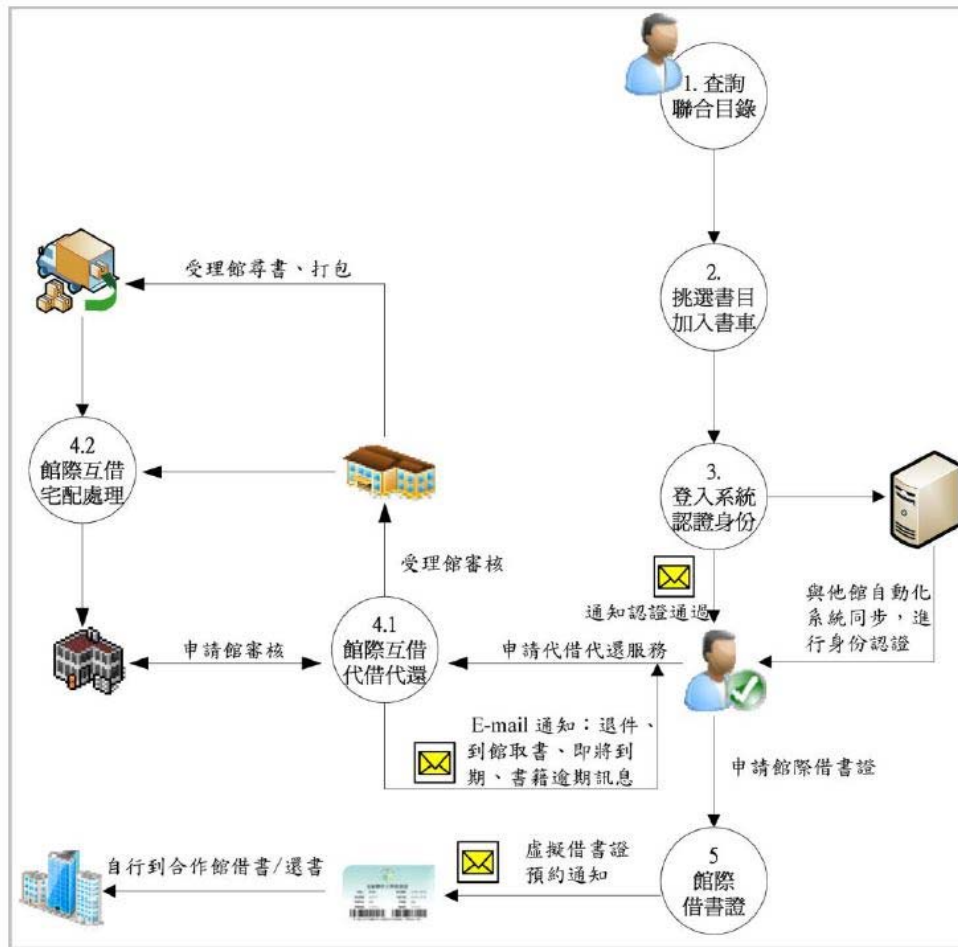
1. 查詢聯合目錄

2. 挑選書目加入書車

3. 登入系統認證身份

與他館自動化系統同步，進行身份認證

通知認證通過

申請代借代還服務

4.1 館際互借代借代還

受理館審核

受理館尋書、打包

4.2 館際互借宅配處理

申請館審核

E-mail 通知：退件、到館取書、即將到期、書籍逾期訊息

申請館際借書證

5 館際借書證

虛擬借書證預約通知

自行到合作館借書/還書